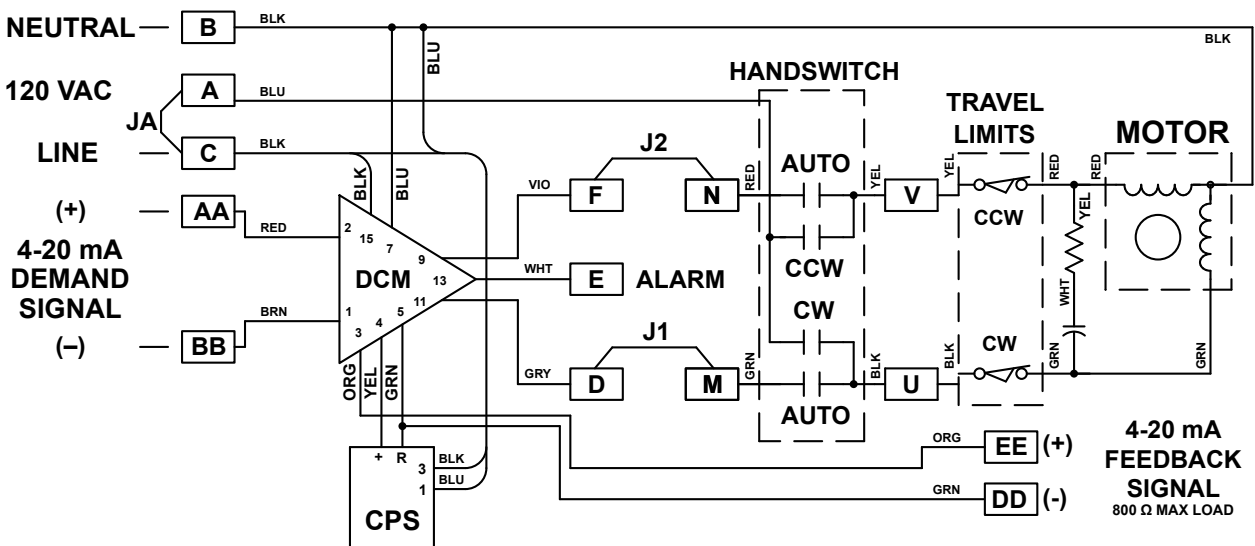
NEUTRAL B BLK BLK

120 VAC A BLU BLU

JA

LINE C BLK

HANDSWITCH

TRAVEL LIMITS

MOTOR

(+) AA RED

4-20 mA DEMAND SIGNAL

(–) BB BRN

BLK BLU

2 15 7 9 13 11 1 3 4 5

DCM

VIO F J2 N RED AUTO YEL V YEL CCW RED RED YEL

CCW

WHT E ALARM

CW

GRY D J1 M GRN AUTO BLK U BLK CW GRN WHT GRN

ORG YEL GRN

+ R BLK 3 BLU 1

CPS

ORG EE (+)

GRN DD (-)

4-20 mA FEEDBACK SIGNAL 800 Ω MAX LOAD